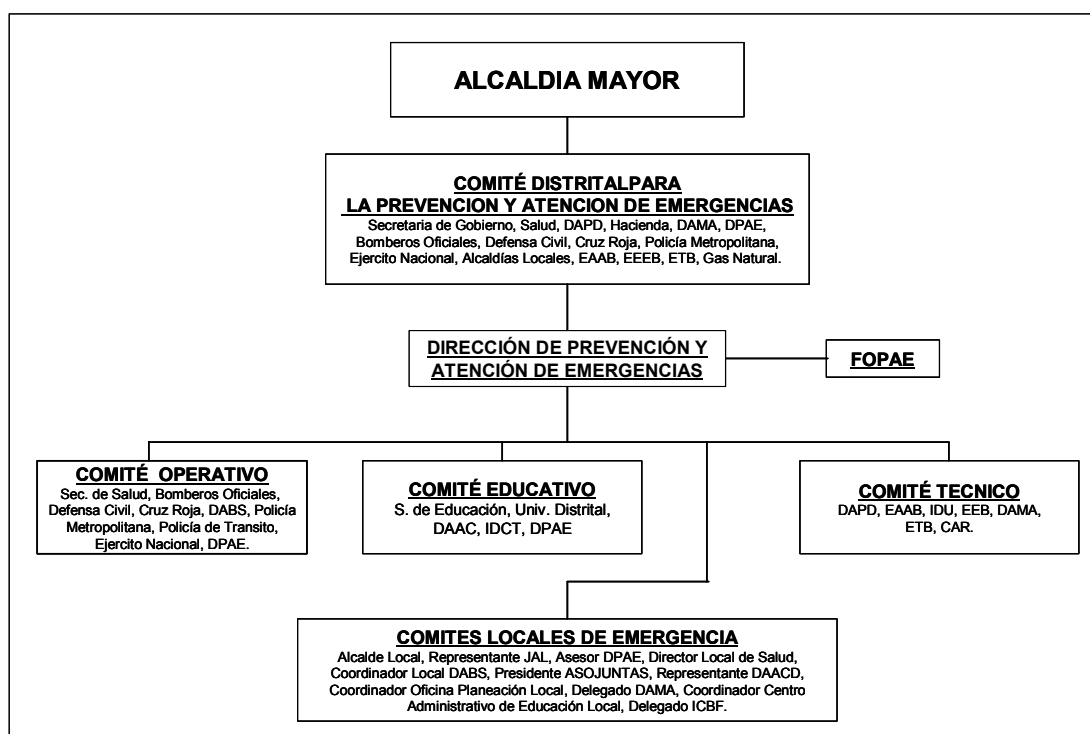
ALCALDIA MAYOR

COMITÉ DISTRITALPARA
LA PREVENCION Y ATENCION DE EMERGENCIAS
Secretaria de Gobierno, Salud, DAPD, Hacienda, DAMA, DPAE, Bomberos Oficiales, Defensa Civil, Cruz Roja, Policía Metropolitana, Ejercito Nacional, Alcaldías Locales, EAAB, EEEB, ETB, Gas Natural.

DIRECCIÓN DE PREVENCIÓN Y ATENCIÓN DE EMERGENCIAS

FOPAE

COMITÉ OPERATIVO
Sec. de Salud, Bomberos Oficiales, Defensa Civil, Cruz Roja, DABS, Policía Metropolitana, Policía de Transito, Ejercito Nacional, DPAE.

COMITÉ EDUCATIVO
S. de Educación, Univ. Distrital, DAAC, IDCT, DPAE

COMITÉ TECNICO
DAPD, EAAB, IDU, EEB, DAMA, ETB, CAR.

COMITES LOCALES DE EMERGENCIA
Alcalde Local, Representante JAL, Asesor DPAE, Director Local de Salud, Coordinador Local DABS, Presidente ASOJUNTAS, Representante DAACD, Coordinador Oficina Planeación Local, Delegado DAMA, Coordinador Centro Administrativo de Educación Local, Delegado ICBF.